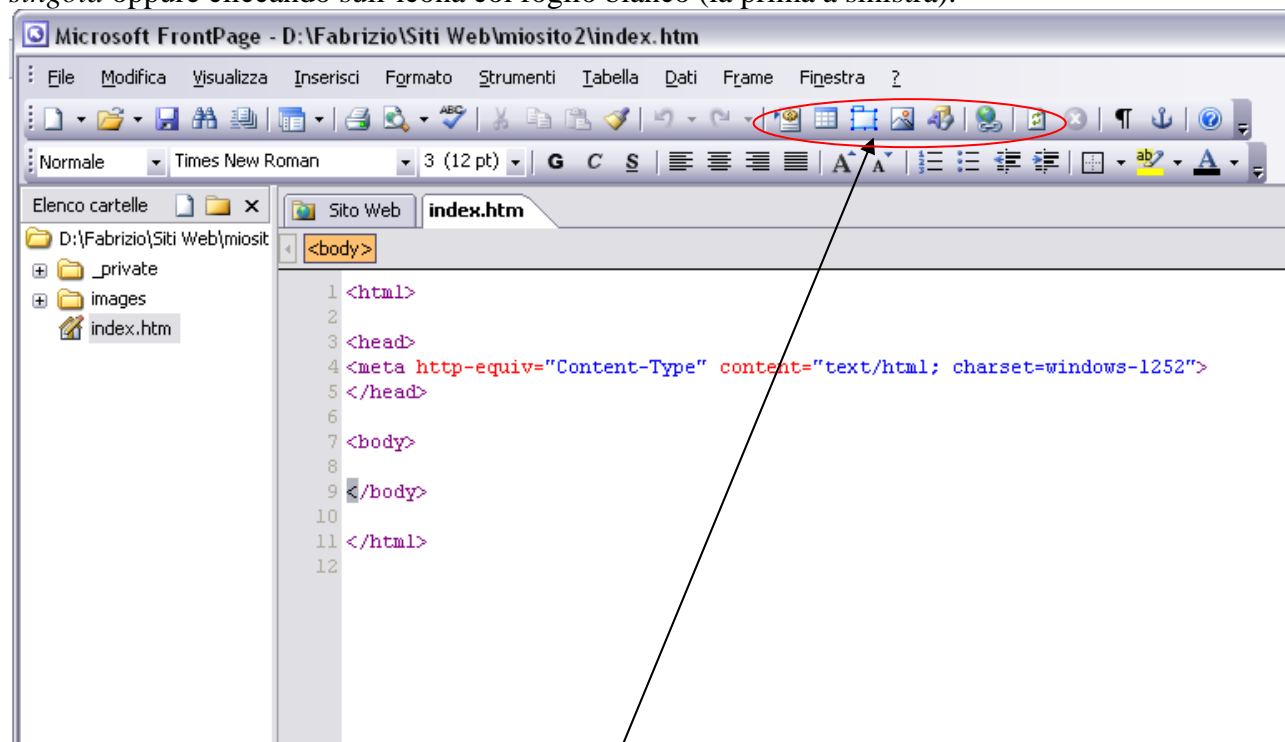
singola oppure cliccando sull'icona col foglio bianco (la prima a sinistra).

Microsoft FrontPage - D:\Fabrizio\Siti Web\miosito2\index.htm

File Modifica Visualizza Inserisci Formato Strumenti Tabella Dati Frame Finestra ?

Normale Times New Roman 3 (12 pt) G C S

Elenco cartelle
D:\Fabrizio\Siti Web\miosit
_private
images
index.htm

Sito Web index.htm
<body>

1 <html>
2
3 <head>
4 <meta http-equiv="Content-Type" content="text/html; charset=windows-1252">
5 </head>
6
7 <body>
8
9 </body>
10
11 </html>
12